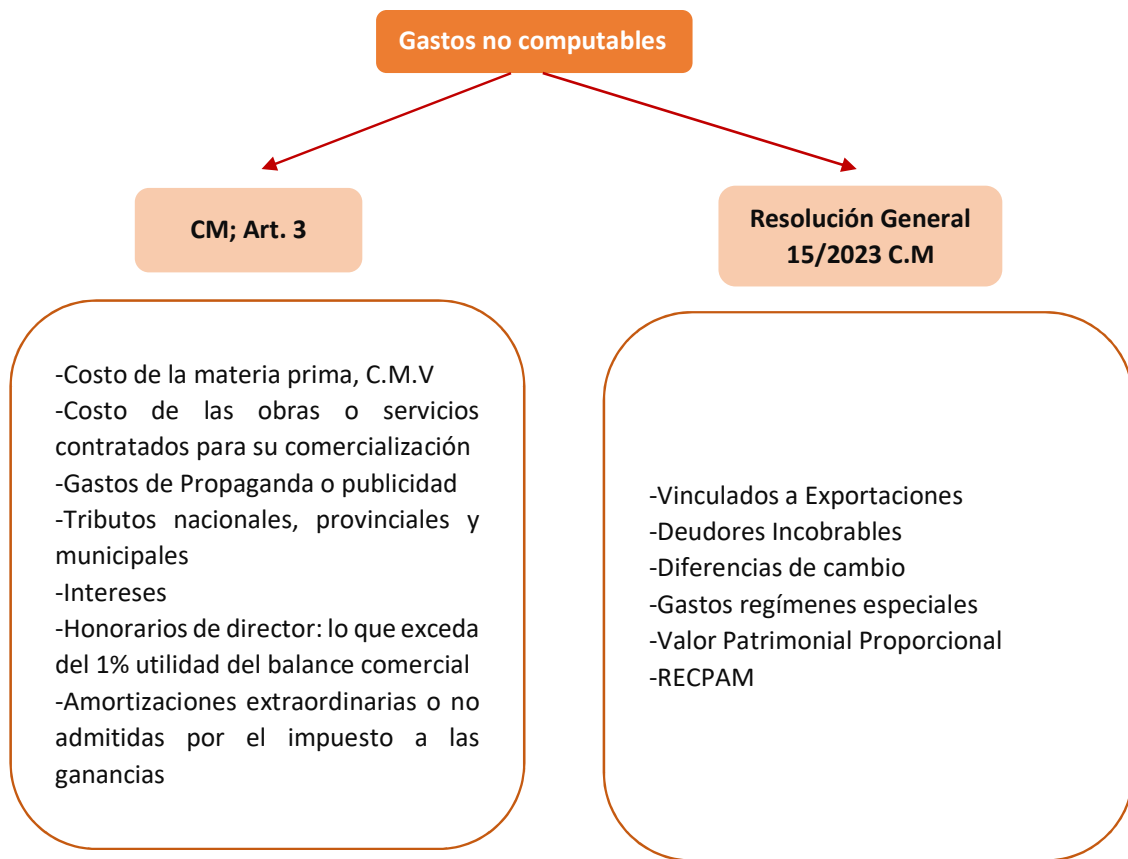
Gastos no computables

CM; Art. 3

Resolución General 15/2023 C.M

-Costo de la materia prima, C.M.V
-Costo de las obras o servicios contratados para su comercialización
-Gastos de Propaganda o publicidad
-Tributos nacionales, provinciales y municipales
-Intereses
-Honorarios de director: lo que exceda del 1% utilidad del balance comercial
-Amortizaciones extraordinarias o no admitidas por el impuesto a las ganancias

-Vinculados a Exportaciones
-Deudores Incobrables
-Diferencias de cambio
-Gastos regímenes especiales
-Valor Patrimonial Proporcional
-RECPAM